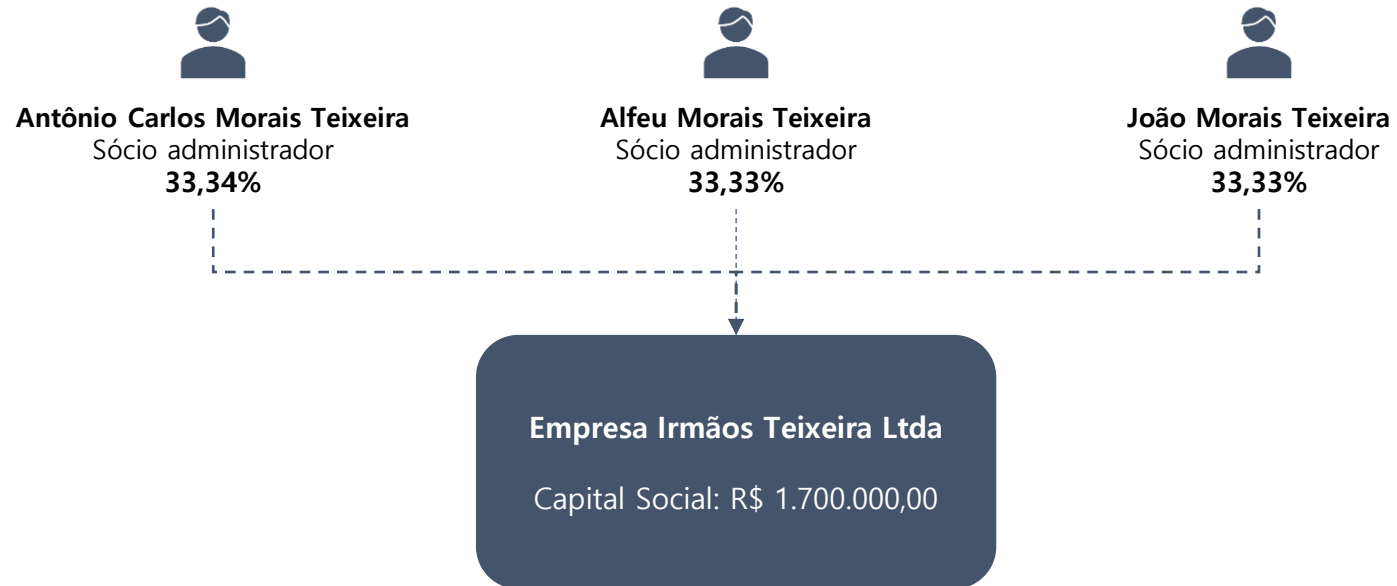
**Antônio Carlos Morais Teixeira**
Sócio administrador
**33,34%**

**Alfeu Morais Teixeira**
Sócio administrador
**33,33%**

**João Morais Teixeira**
Sócio administrador
**33,33%**

**Empresa Irmãos Teixeira Ltda**

Capital Social: R$ 1.700.000,00